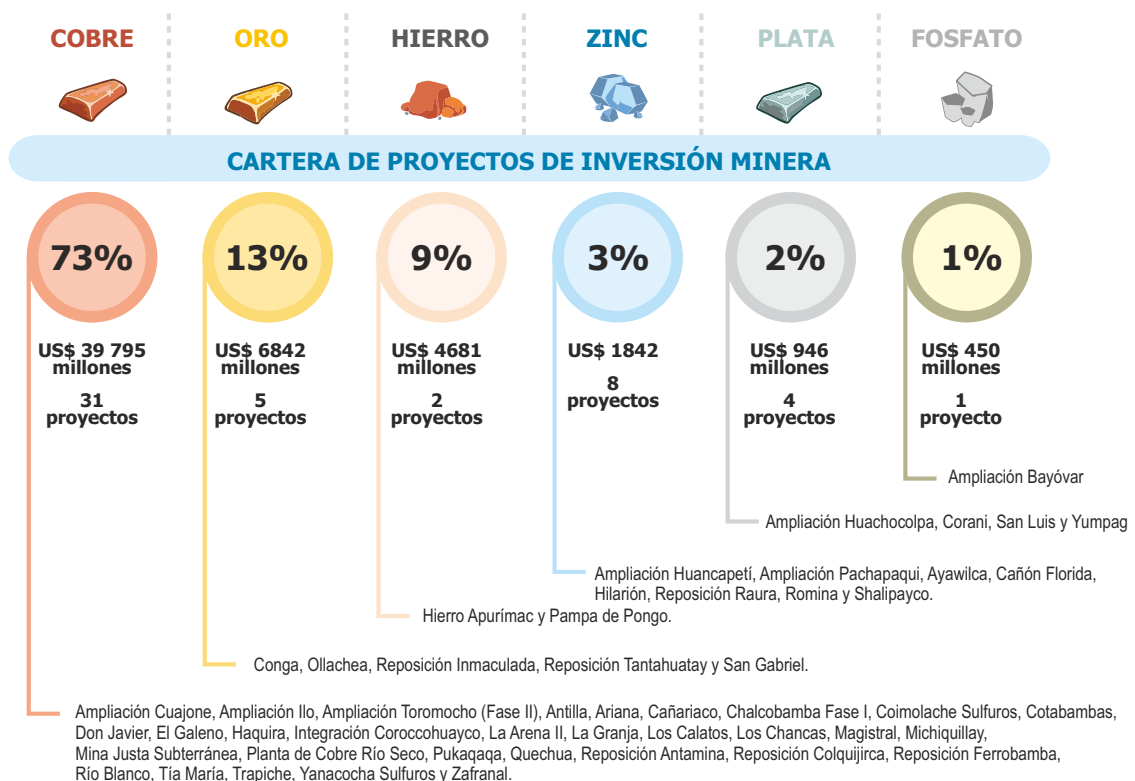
COBRE ORO HIERRO ZINC PLATA FOSFATO

CARTERA DE PROYECTOS DE INVERSIÓN MINERA

73%
US$ 39 795 millones
31 proyectos

13%
US$ 6842 millones
5 proyectos

9%
US$ 4681 millones
2 proyectos

3%
US$ 1842
8 proyectos

2%
US$ 946 millones
4 proyectos

1%
US$ 450 millones
1 proyecto

Ampliación Bayóvar

Ampliación Huachocolpa, Corani, San Luis y Yumpag

Ampliación Huancapetí, Ampliación Pachapaqui, Ayawilca, Cañón Florida, Hilarión, Reposición Raura, Romina y Shalipayco.

Hierro Apurímac y Pampa de Pongo.

Conga, Ollachea, Reposición Inmaculada, Reposición Tantahuatay y San Gabriel.

Ampliación Cuajone, Ampliación Ilo, Ampliación Toromocho (Fase II), Antilla, Ariana, Cañariaco, Chalcobamba Fase I, Coimolache Sulfuros, Cotabambas, Don Javier, El Galeno, Haquira, Integración Coroccohuayco, La Arena II, La Granja, Los Calatos, Los Chancas, Magistral, Michiquillay, Mina Justa Subterránea, Planta de Cobre Río Seco, Pukaqaqa, Quechua, Reposición Antamina, Reposición Colquijirca, Reposición Ferrobamba, Río Blanco, Tía María, Trapiche, Yanacocha Sulfuros y Zafranal.